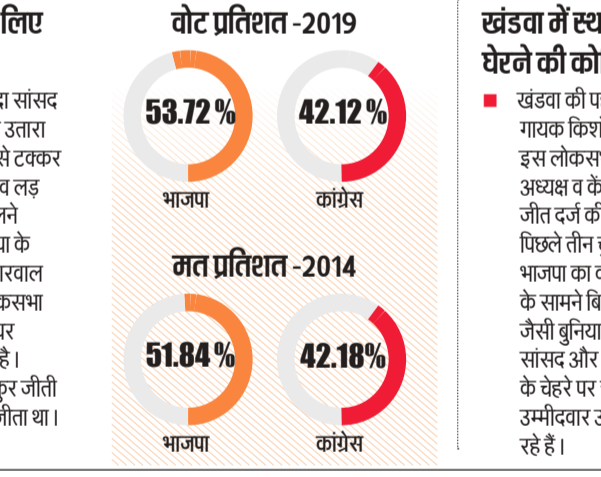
लिए

द्दा सांसद
उतारा
से टक्कर
व लड़
नने
पा के
रवाल
कसभा
र
है।
कुर जीती
जीता था।

वोट प्रतिशत -2019

53.72 %
भाजपा

42.12 %
कांग्रेस

मत प्रतिशत -2014

51.84 %
भाजपा

42.18%
कांग्रेस

खंडवा में स्थ
घेरने की को

खंडवा की प
गायक किशो
इस लोकस
अध्यक्ष व कें
जीत दर्ज की
पिछले तीन
भाजपा का
के सामने बि
जैसी बुनिया
सांसद और
के चेहरे पर
उम्मीदवार उ
रहे हैं।